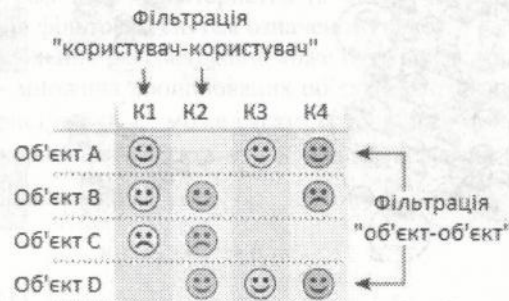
Фільтрація
"користувач-користувач"

|  | К1 | К2 | К3 | К4 |
|---|---|---|---|---|
| Об'єкт А | ☺ |  | ☺ | ☺ |
| Об'єкт В | ☺ | ☺ |  | ☹ |
| Об'єкт С | ☹ | ☹ |  |  |
| Об'єкт D |  | ☺ | ☺ | ☺ |

Фільтрація
"об'єкт-об'єкт"